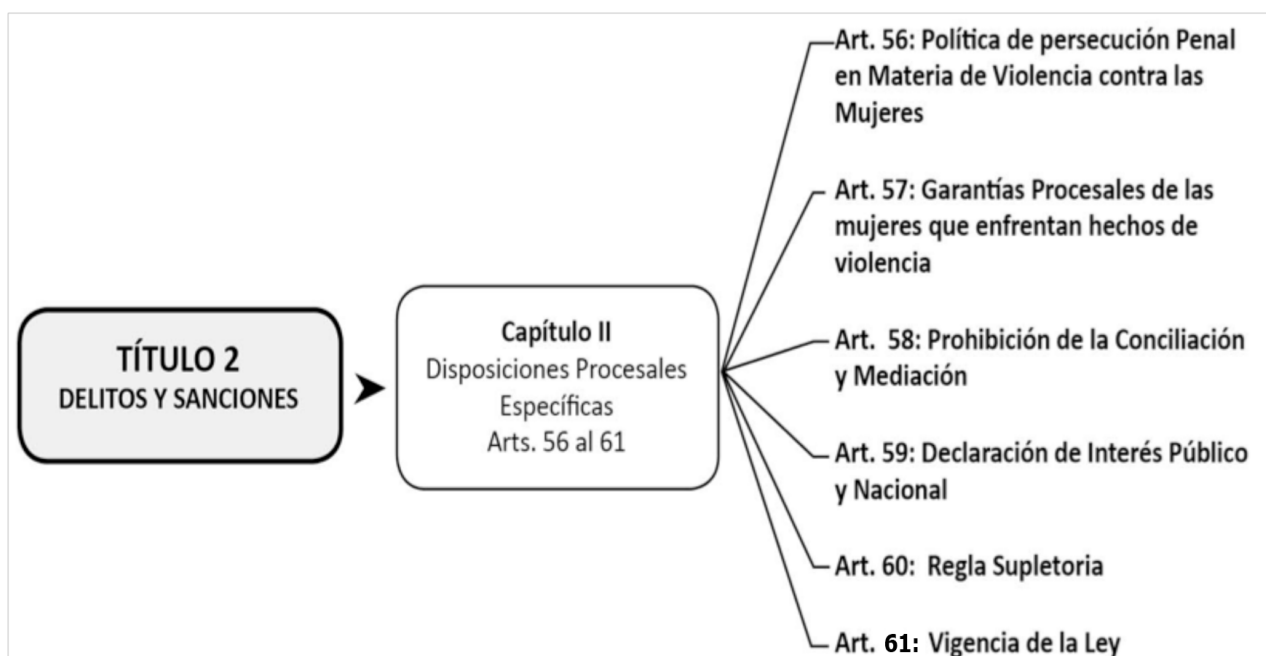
TÍTULO 2
DELITOS Y SANCIONES

Capítulo II
Disposiciones Procesales Específicas
Arts. 56 al 61

Art. 56: Política de persecución Penal en Materia de Violencia contra las Mujeres

Art. 57: Garantías Procesales de las mujeres que enfrentan hechos de violencia

Art. 58: Prohibición de la Conciliación y Mediación

Art. 59: Declaración de Interés Público y Nacional

Art. 60: Regla Supletoria

Art. 61: Vigencia de la Ley